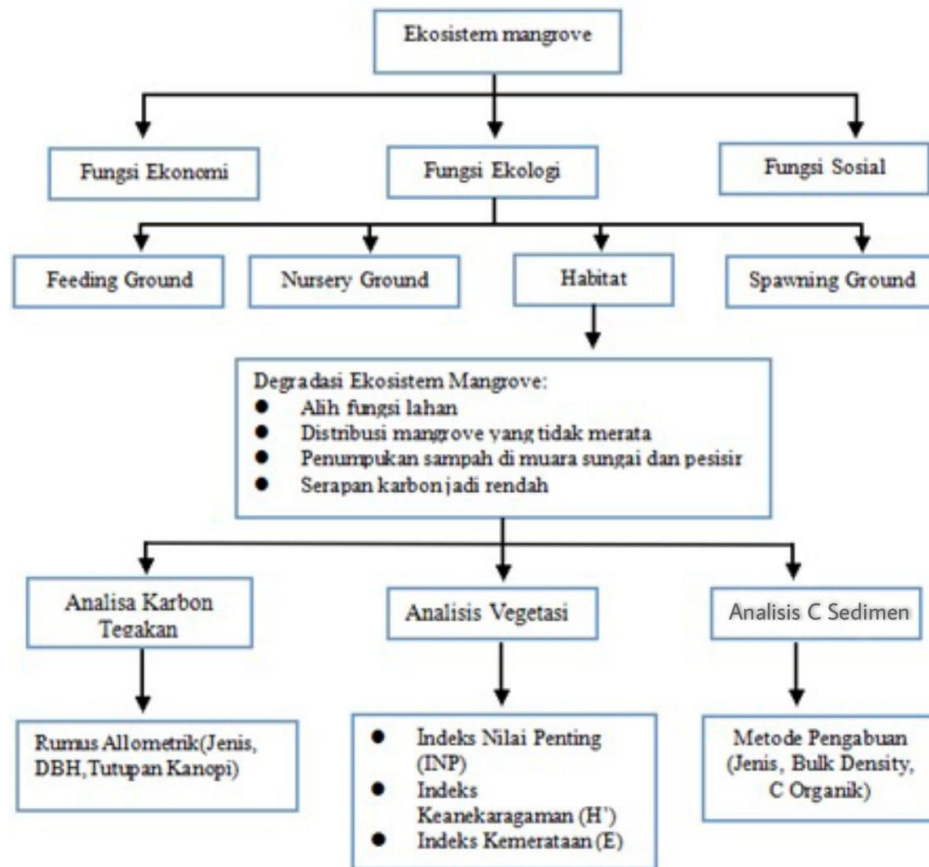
Ekosistem mangrove

Fungsi Ekonomi

Fungsi Ekologi

Fungsi Sosial

Feeding Ground

Nursery Ground

Habitat

Spawning Ground

Degradasi Ekosistem Mangrove:
- Alih fungsi lahan
- Distribusi mangrove yang tidak merata
- Penumpukan sampah di muara sungai dan pesisir
- Serapan karbon jadi rendah

Analisa Karbon Tegakan

Analisis Vegetasi

Analisis C Sedimen

Rumus Allometrik(Jenis, DBH,Tutupan Kanopi)

- Indeks Nilai Penting (INP)
- Indeks Keanekaragaman (H')
- Indeks Kemerataan (E)

Metode Pengabuan (Jenis, Bulk Density, C Organik)